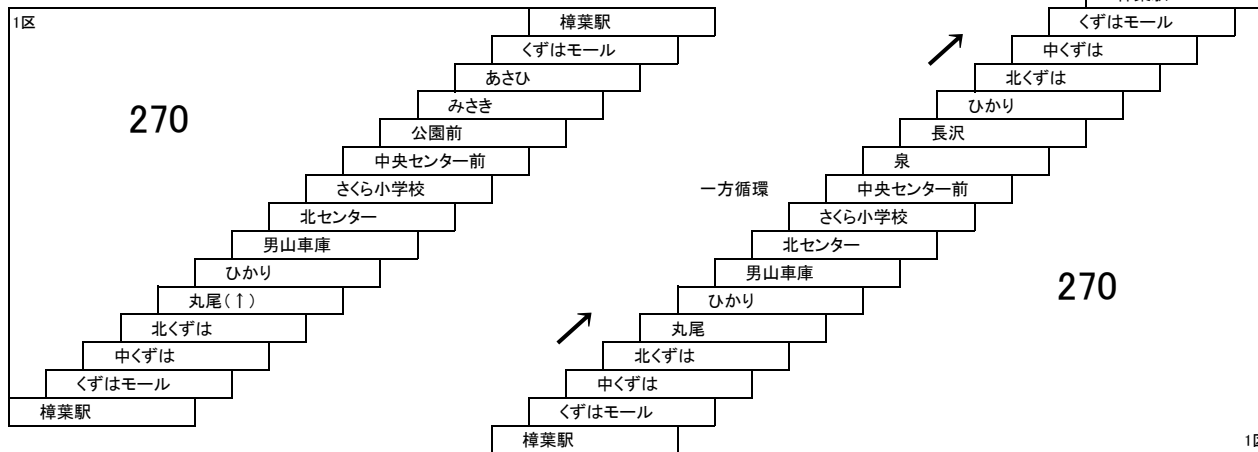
1区

270

樟葉駅
くずはモール
あさひ
みさき
公園前
中央センター前
さくら小学校
北センター
男山車庫
ひかり
丸尾(↑)
北くずは
中くずは
くずはモール
樟葉駅

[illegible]
くずはモール
中くずは
北くずは
ひかり
長沢
泉
中央センター前
さくら小学校
北センター
男山車庫
ひかり
丸尾
北くずは
中くずは
くずはモール
樟葉駅

一方循環

270

1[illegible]